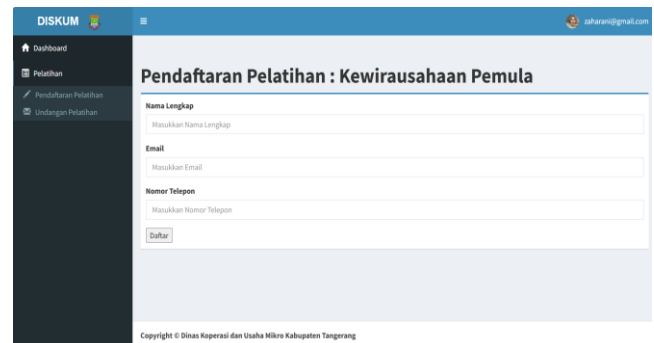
DISKUM

≡

zaharani@gmail.com

Dashboard

Pelatihan

Pendaftaran Pelatihan

Undangan Pelatihan

Pendaftaran Pelatihan : Kewirausahaan Pemula

Nama Lengkap

Masukkan Nama Lengkap

Email

Masukkan Email

Nomor Telepon

Masukkan Nomor Telepon

Daftar

Copyright © Dinas Koperasi dan Usaha Mikro Kabupaten Tangerang